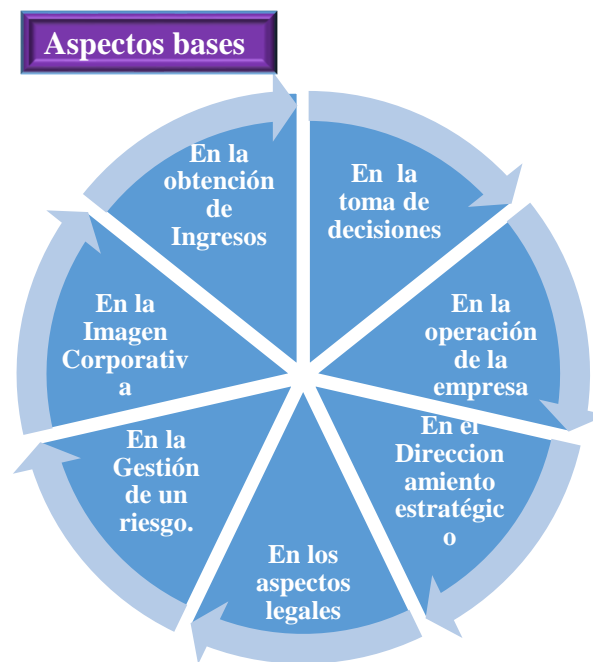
Aspectos bases

En la obtención de Ingresos

En la toma de decisiones

En la operación de la empresa

En el Direccion amiento estratégic o

En los aspectos legales

En la Gestión de un riesgo.

En la Imagen Corporativ a